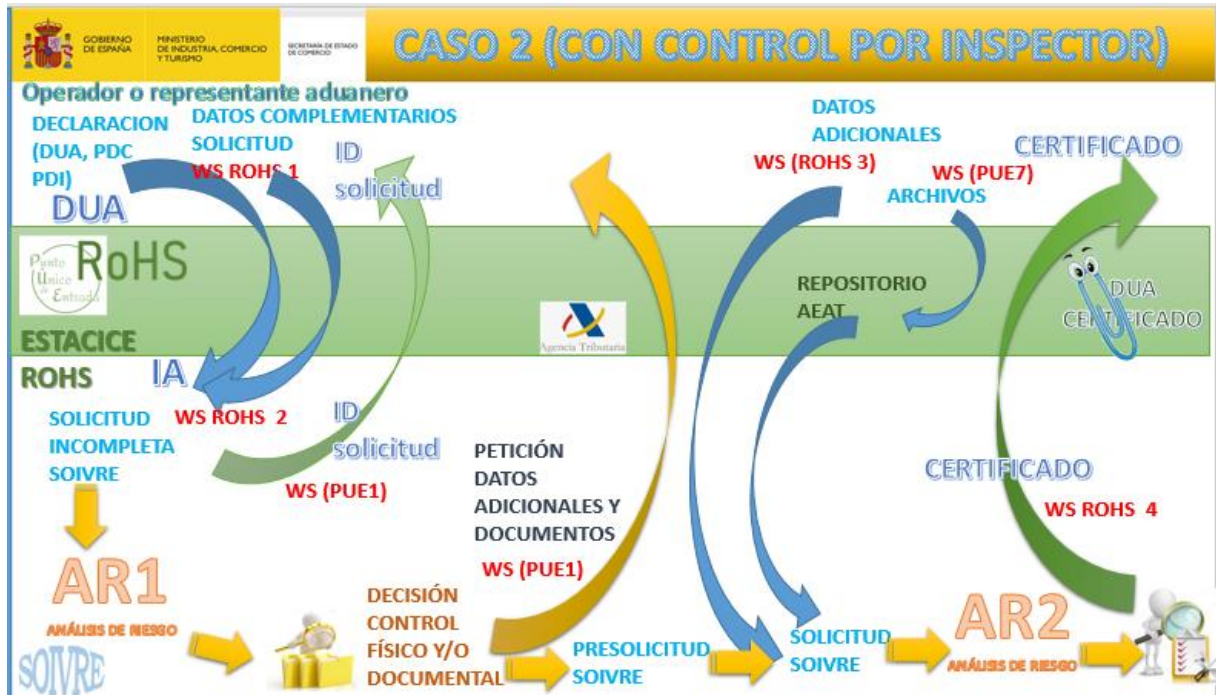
GOBIERNO DE ESPAÑA
MINISTERIO DE INDUSTRIA, COMERCIO Y TURISMO
SECRETARÍA DE ESTADO DE COMERCIO
CASO 2 (CON CONTROL POR INSPECTOR)

Operador o representante aduanero
DECLARACION (DUA, PDC PDI)
DATOS COMPLEMENTARIOS SOLICITUD
WS ROHS 1
ID solicitud
DUA
DATOS ADICIONALES
WS (ROHS 3)
WS (PUE7)
ARCHIVOS
CERTIFICADO
Punto Único de Entrada
RoHS
REPOSITORIO AEAT
DUA CERTIFICADO
Agencia Tributaria
ESTACICE
ROHS
IA
SOLICITUD INCOMPLETA SOIVRE
WS ROHS 2
ID solicitud
WS (PUE1)
PETICIÓN DATOS ADICIONALES Y DOCUMENTOS
WS (PUE1)
CERTIFICADO
WS ROHS 4
AR1
ANÁLISIS DE RIESGO
SOIVRE
DECISIÓN CONTROL FÍSICO Y/O DOCUMENTAL
PRESOLICITUD SOIVRE
SOLICITUD SOIVRE
AR2
ANÁLISIS DE RIESGO